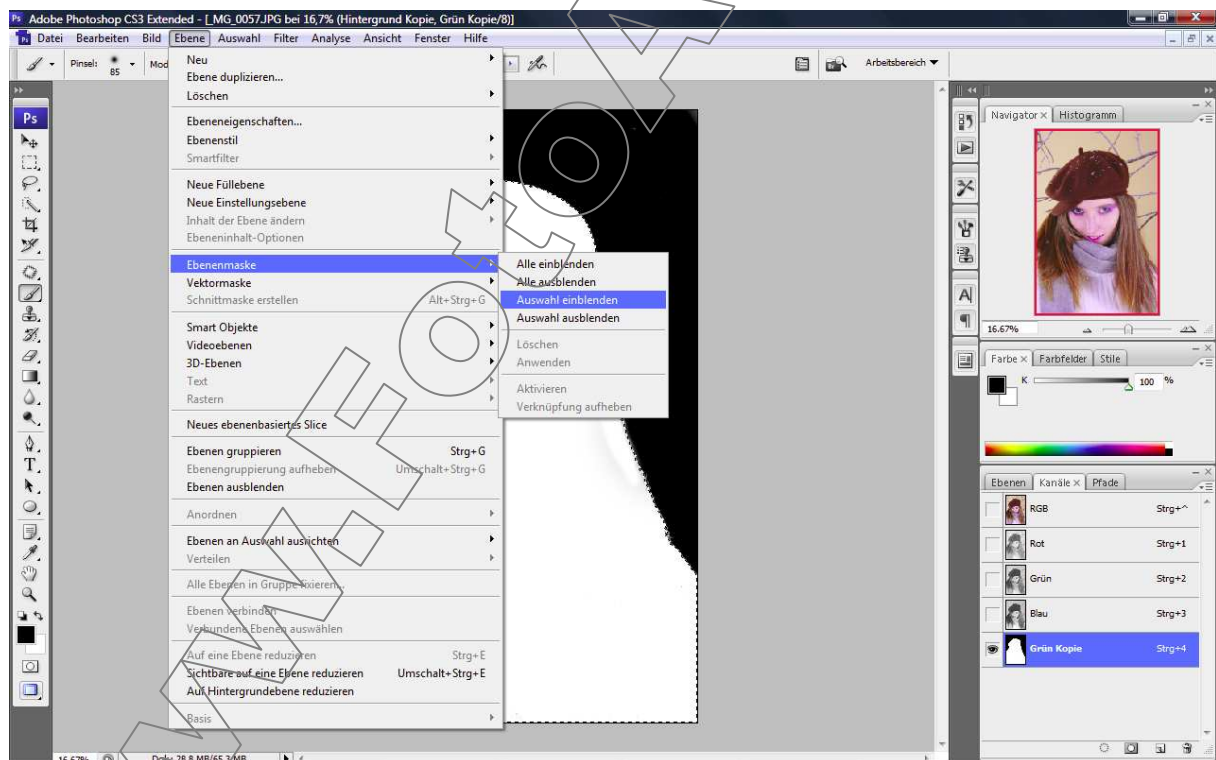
Ps Adobe Photoshop CS3 Extended - [_MG_0057.JPG bei 16,7% (Hintergrund Kopie, Grün Kopie/8)]

Datei Bearbeiten Bild Ebene Auswahl Filter Analyse Ansicht Fenster Hilfe

Pinsel: 85 Mod

Arbeitsbereich

Neu
Ebene duplizieren...
Löschen
Ebeneneigenschaften...
Ebenenstil
Smartfilter
Neue Füllebene
Neue Einstellungsebene
Inhalt der Ebene ändern
Ebeneninhalt-Optionen
Ebenenmaske
Vektormaske
Schnittmaske erstellen Alt+Strg+G
Smart Objekte
Videoebenen
3D-Ebenen
Text
Rastern
Neues ebenenbasiertes Slice
Ebenen gruppieren Strg+G
Ebenengruppierung aufheben Umschalt+Strg+G
Ebenen ausblenden
Anordnen
Ebenen an Auswahl ausrichten
Verteilen
Alle Ebenen in Gruppe fixieren...
Ebenen verbinden
Verbundene Ebenen auswählen
Auf eine Ebene reduzieren Strg+E
Sichtbare auf eine Ebene reduzieren Umschalt+Strg+E
Auf Hintergrundebene reduzieren
Basis

Alle einblenden
Alle ausblenden
Auswahl einblenden
Auswahl ausblenden
Löschen
Anwenden
Aktivieren
Verknüpfung aufheben

Navigator × Histogramm
16.67%

Farbe × Farbfelder Stile
K 100 %

Ebenen Kanäle × Pfade
RGB Strg+^
Rot Strg+1
Grün Strg+2
Blau Strg+3
Grün Kopie Strg+4

16,67% Dok: 28,8 MB/65,3 MB